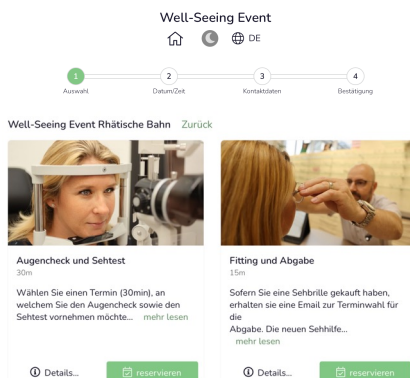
Well-Seeing Event

DE

1
Auswahl

2
Datum/Zeit

3
Kontaktdaten

4
Bestätigung

Well-Seeing Event Rhätische Bahn Zurück

Augencheck und Sehtest
30m
Wählen Sie einen Termin (30min), an welchem Sie den Augencheck sowie den Sehtest vornehmen möchte... mehr lesen

Details...
reservieren

Fitting und Abgabe
15m
Sofern Sie eine Sehbrille gekauft haben, erhalten sie eine Email zur Terminwahl für die Abgabe. Die neuen Sehhilfe... mehr lesen

Details...
reservieren